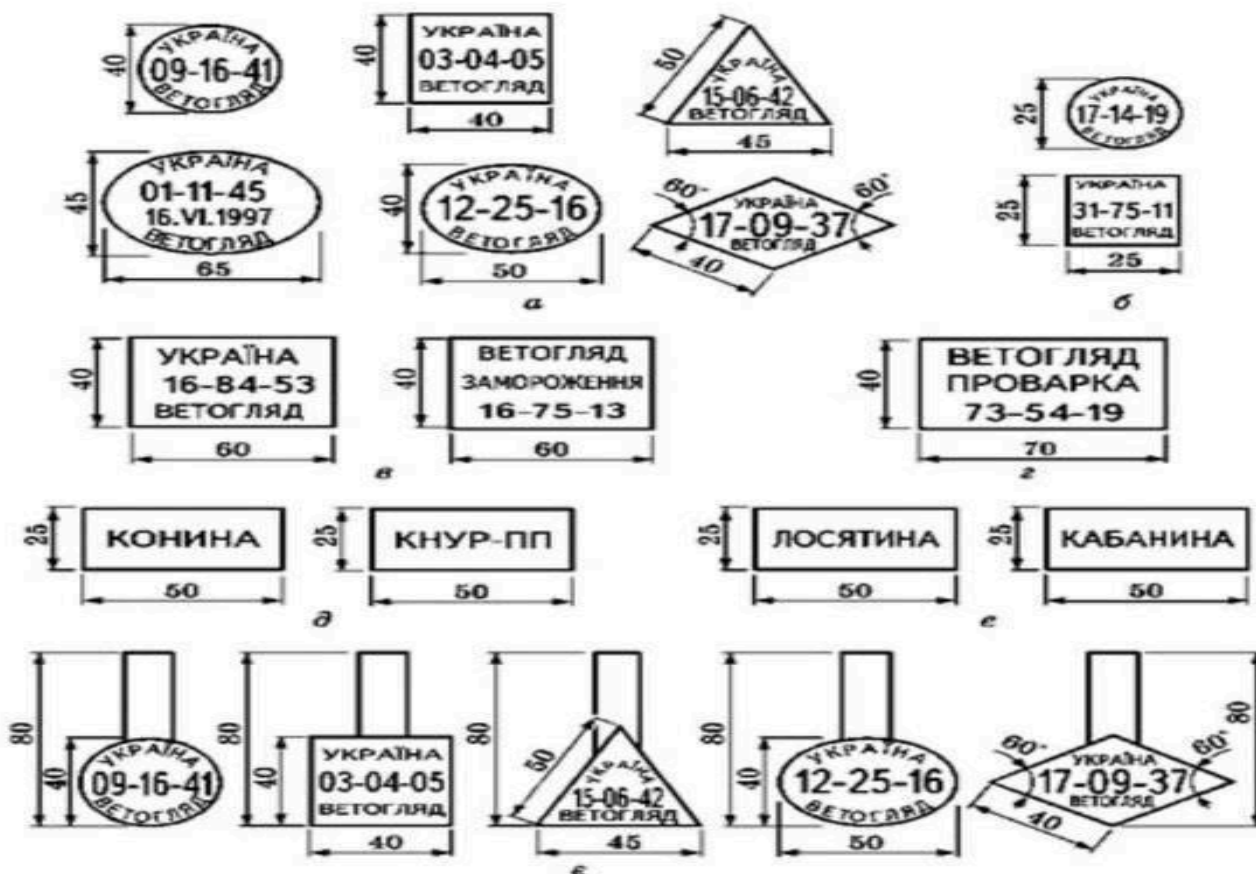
40 УКРАЇНА 09-16-41 ВЕТОГЛЯД

40 УКРАЇНА 03-04-05 ВЕТОГЛЯД 40

50 УКРАЇНА 15-06-42 ВЕТОГЛЯД 45

25 УКРАЇНА 17-14-19 ВЕТОГЛЯД

45 УКРАЇНА 01-11-45 16.VI.1997 ВЕТОГЛЯД 65

40 УКРАЇНА 12-25-16 ВЕТОГЛЯД 50

60° УКРАЇНА 17-09-37 ВЕТОГЛЯД 60° 40

а

25 УКРАЇНА 31-75-11 ВЕТОГЛЯД 25

б

40 УКРАЇНА 16-84-53 ВЕТОГЛЯД 60

40 ВЕТОГЛЯД ЗАМОРОЖЕННЯ 16-75-13 60

в

40 ВЕТОГЛЯД ПРОВАРКА 73-54-19 70

г

25 КОНИНА 50

25 КНУР-ПП 50

д

25 ЛОСЯТИНА 50

25 КАБАНИНА 50

е

80 40 УКРАЇНА 09-16-41 ВЕТОГЛЯД

80 40 УКРАЇНА 03-04-05 ВЕТОГЛЯД 40

80 50 УКРАЇНА 15-06-42 ВЕТОГЛЯД 45

80 40 УКРАЇНА 12-25-16 ВЕТОГЛЯД 50

60° УКРАЇНА 17-09-37 ВЕТОГЛЯД 60° 80 40

є